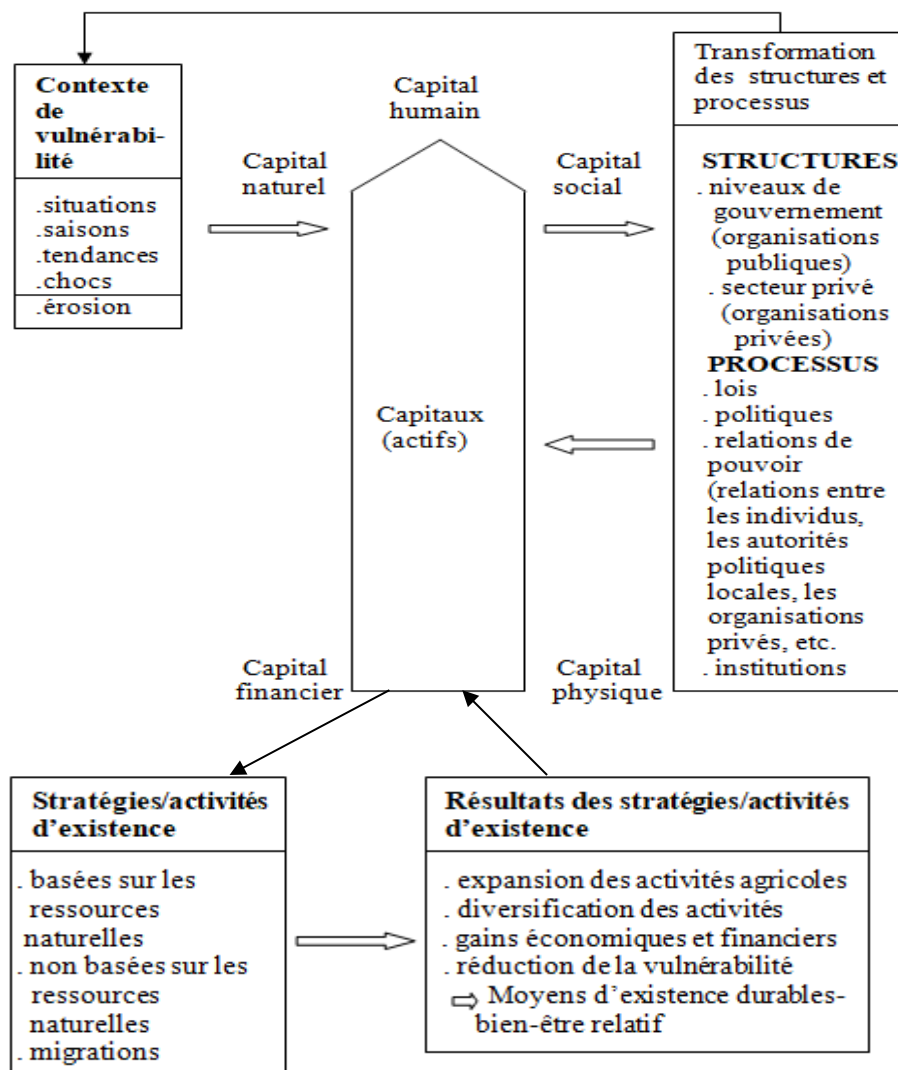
**Contexte de vulnérabilité**

.situations
.saisons
.tendances
.chocs
.érosion

Capital humain

Capital naturel

Capital social

Capitaux (actifs)

Capital financier

Capital physique

Transformation des structures et processus

**STRUCTURES**
. niveaux de gouvernement (organisations publiques)
. secteur privé (organisations privées)
**PROCESSUS**
. lois
. politiques
. relations de pouvoir (relations entre les individus, les autorités politiques locales, les organisations privés, etc.
. institutions

**Stratégies/activités d'existence**

. basées sur les ressources naturelles
. non basées sur les ressources naturelles
. migrations

**Résultats des stratégies/activités d'existence**

. expansion des activités agricoles
. diversification des activités
. gains économiques et financiers
. réduction de la vulnérabilité
⇨ Moyens d'existence durables-bien-être relatif